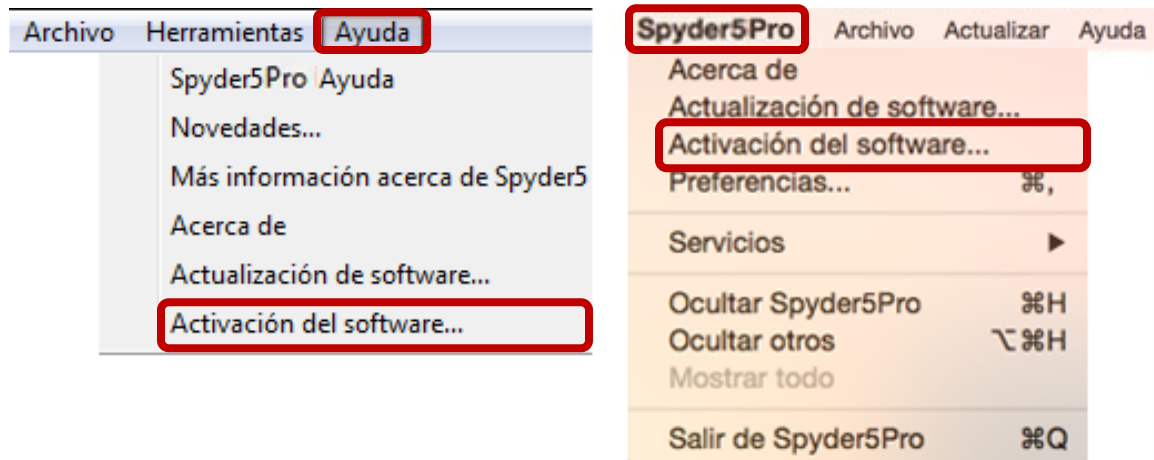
Archivo Herramientas Ayuda

Spyder5Pro Ayuda

Novedades...

Más información acerca de Spyder5

Acerca de

Actualización de software...

Activación del software...

Spyder5Pro Archivo Actualizar Ayuda

Acerca de

Actualización de software...

Activación del software...

Preferencias... ⌘,

Servicios ▶

Ocultar Spyder5Pro ⌘H

Ocultar otros ⌥⌘H

Mostrar todo

Salir de Spyder5Pro ⌘Q